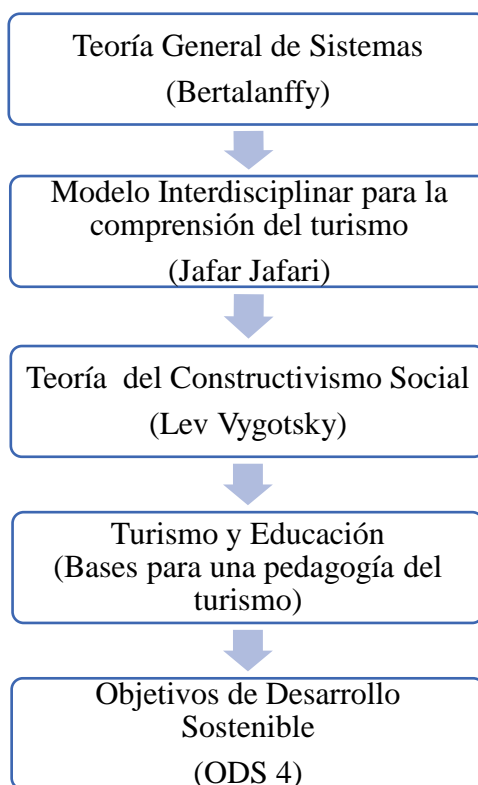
Teoría General de Sistemas
(Bertalanffy)

Modelo Interdisciplinar para la comprensión del turismo
(Jafar Jafari)

Teoría  del Constructivismo Social
(Lev Vygotsky)

Turismo y Educación
(Bases para una pedagogía del turismo)

Objetivos de Desarrollo Sostenible
(ODS 4)